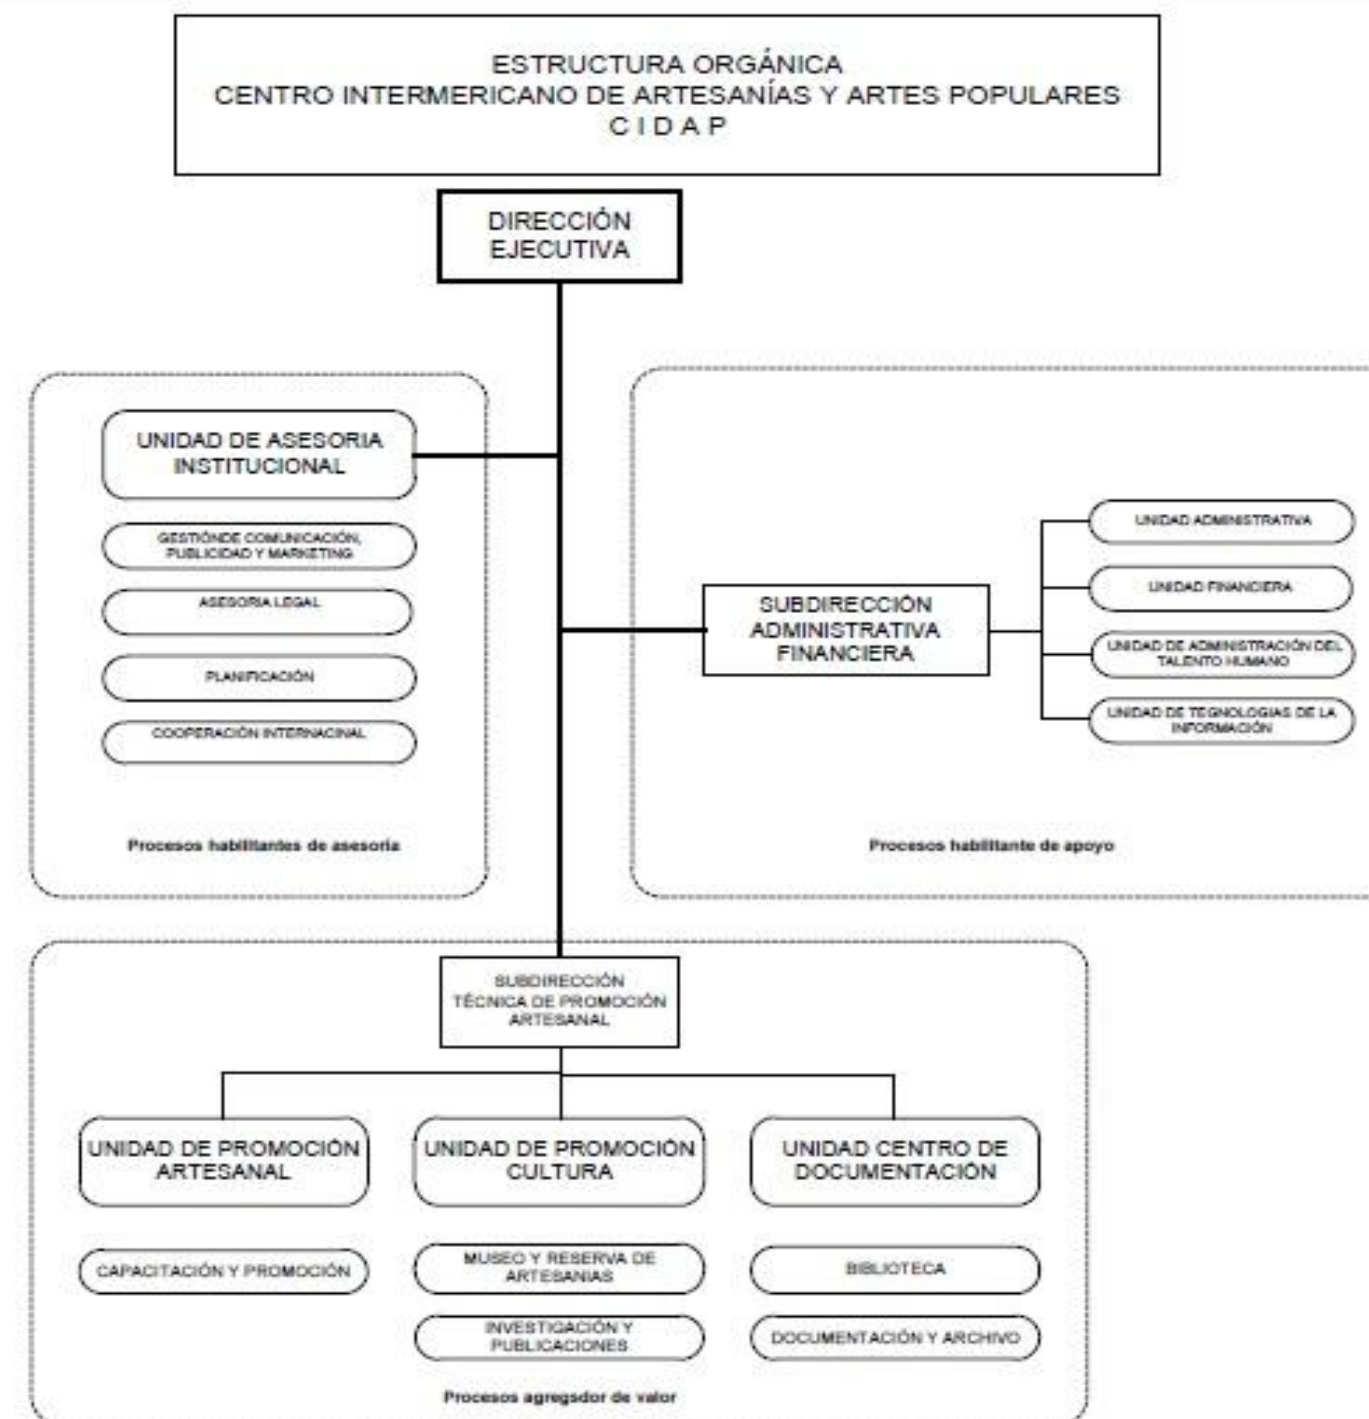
ESTRUCTURA ORGÁNICA
CENTRO INTERMERICANO DE ARTESANÍAS Y ARTES POPULARES
C I D A P

DIRECCIÓN EJECUTIVA

UNIDAD DE ASESORIA INSTITUCIONAL

GESTIÓNDE COMUNICACIÓN, PUBLICIDAD Y MARKETING

ASESORIA LEGAL

PLANIFICACIÓN

COOPERACIÓN INTERNACINAL

Procesos habilitantes de asesoria

SUBDIRECCIÓN ADMINISTRATIVA FINANCIERA

UNIDAD ADMINISTRATIVA

UNIDAD FINANCIERA

UNIDAD DE ADMINISTRACIÓN DEL TALENTO HUMANO

UNIDAD DE TEGNOLOGIAS DE LA INFORMACIÓN

Procesos habilitante de apoyo

SUBDIRECCIÓN TÉCNICA DE PROMOCIÓN ARTESANAL

UNIDAD DE PROMOCIÓN ARTESANAL

UNIDAD DE PROMOCIÓN CULTURA

UNIDAD CENTRO DE DOCUMENTACIÓN

CAPACITACIÓN Y PROMOCIÓN

MUSEO Y RESERVA DE ARTESANIAS

INVESTIGACIÓN Y PUBLICACIONES

BIBLIOTECA

DOCUMENTACIÓN Y ARCHIVO

Procesos agregsdor de valor